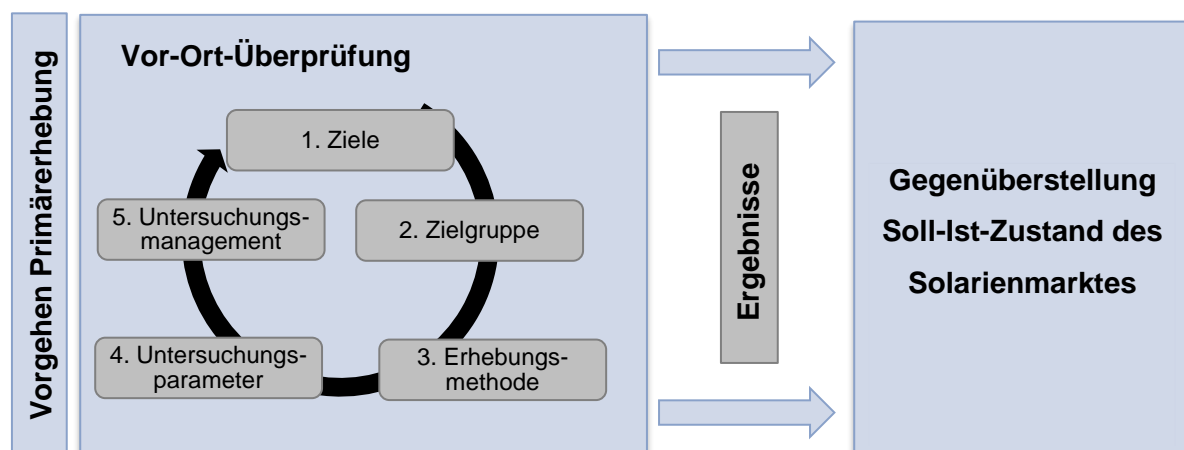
Vorgehen Primärerhebung

Vor-Ort-Überprüfung

1. Ziele

2. Zielgruppe

3. Erhebungsmethode

4. Untersuchungsparameter

5. Untersuchungsmanagement

Ergebnisse

Gegenüberstellung Soll-Ist-Zustand des Solarienmarktes